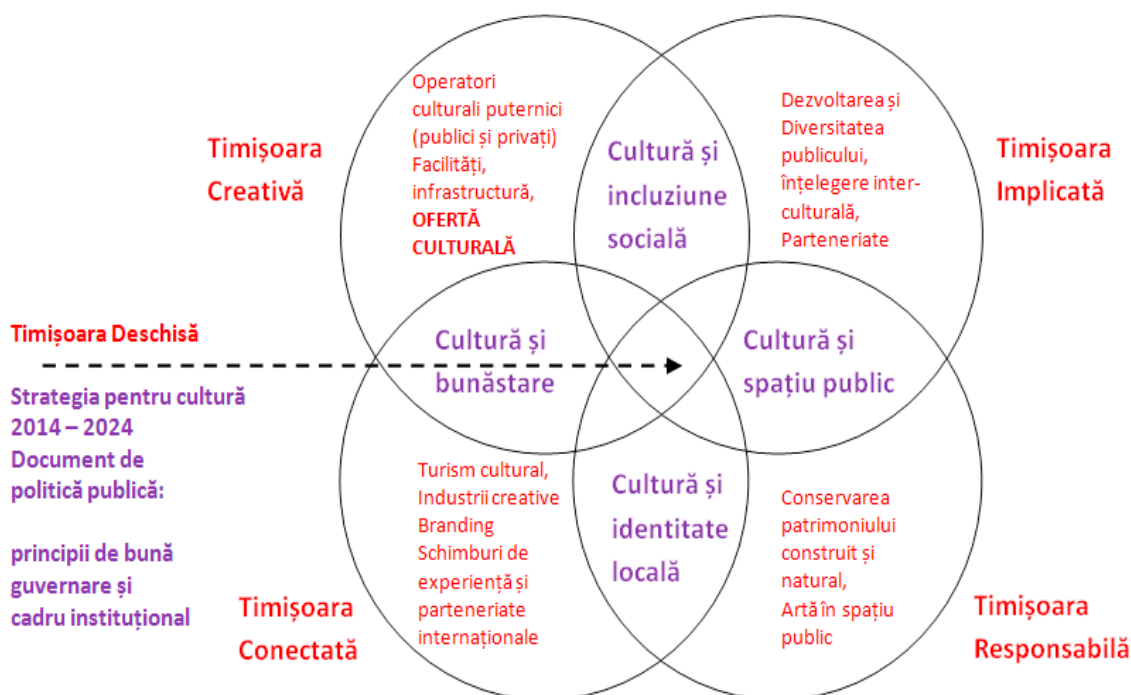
Timișoara Creativă

Operatori culturali puternici (publici și privați) Facilități, infrastructură, OFERTĂ CULTURALĂ

Cultură și incluziune socială

Dezvoltarea și Diversitatea publicului, înțelegere inter-culturală, Parteneriate

Timișoara Implicată

Timișoara Deschisă

Cultură și bunăstare

Cultură și spațiu public

Strategia pentru cultură 2014 – 2024 Document de politică publică:

principii de bună guvernare și cadru instituțional

Turism cultural, Industrii creative Branding Schimburi de experiență și parteneriate internaționale

Cultură și identitate locală

Conservarea patrimoniului construit și natural, Artă în spațiu public

Timișoara Conectată

Timișoara Responsabilă